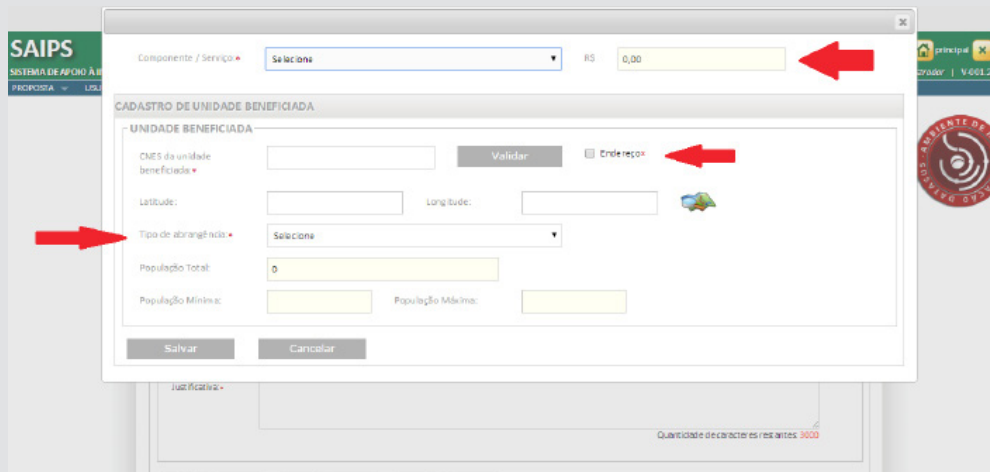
SAIPS
SISTEMA DE APOIO À I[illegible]
PROPOSTA LIS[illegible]

principal
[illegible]strador | V-001.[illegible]

AMBIENTE DE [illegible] DADOS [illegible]

×

Componente / Serviço •
Selecione
R$
0,00

CADASTRO DE UNIDADE BENEFICIADA

UNIDADE BENEFICIADA

CNES da unidade beneficiada •
Validar
Endereço•

Latitude:
Longitude:

Tipo de abrangência •
Selecione

População Total:
0

População Mínima:
População Máxima:

Salvar
Cancelar

Justificativa: •

Quantidade de caracteres restantes: 3000